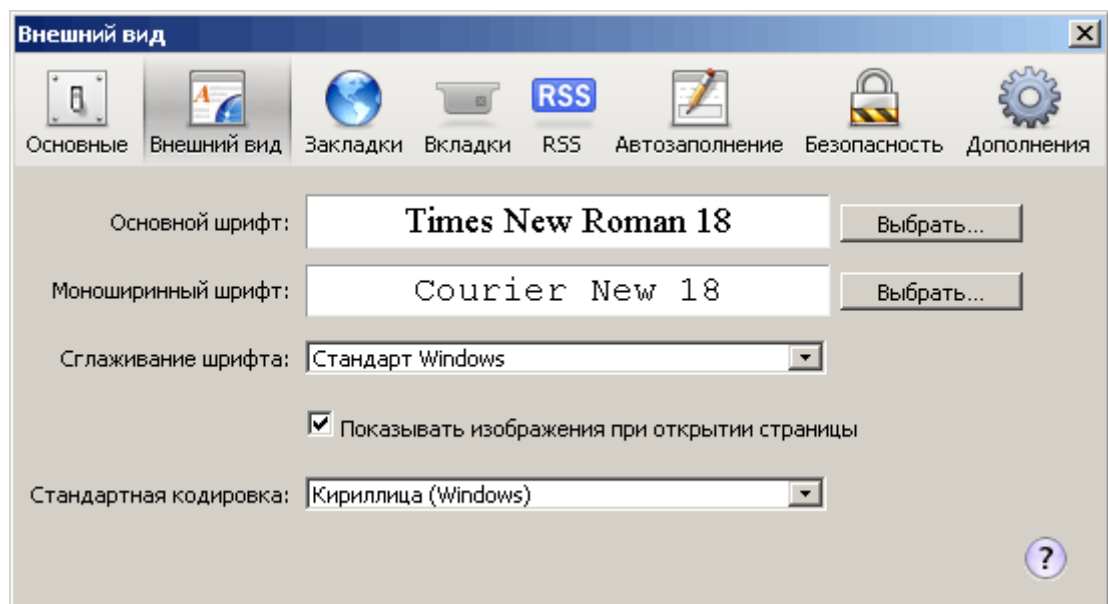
Внешний вид

Основные
Внешний вид
Закладки
Вкладки
RSS
RSS
Автозаполнение
Безопасность
Дополнения

Основной шрифт: Times New Roman 18 Выбрать...

Моноширинный шрифт: Courier New 18 Выбрать...

Сглаживание шрифта: Стандарт Windows

Показывать изображения при открытии страницы

Стандартная кодировка: Кириллица (Windows)

?